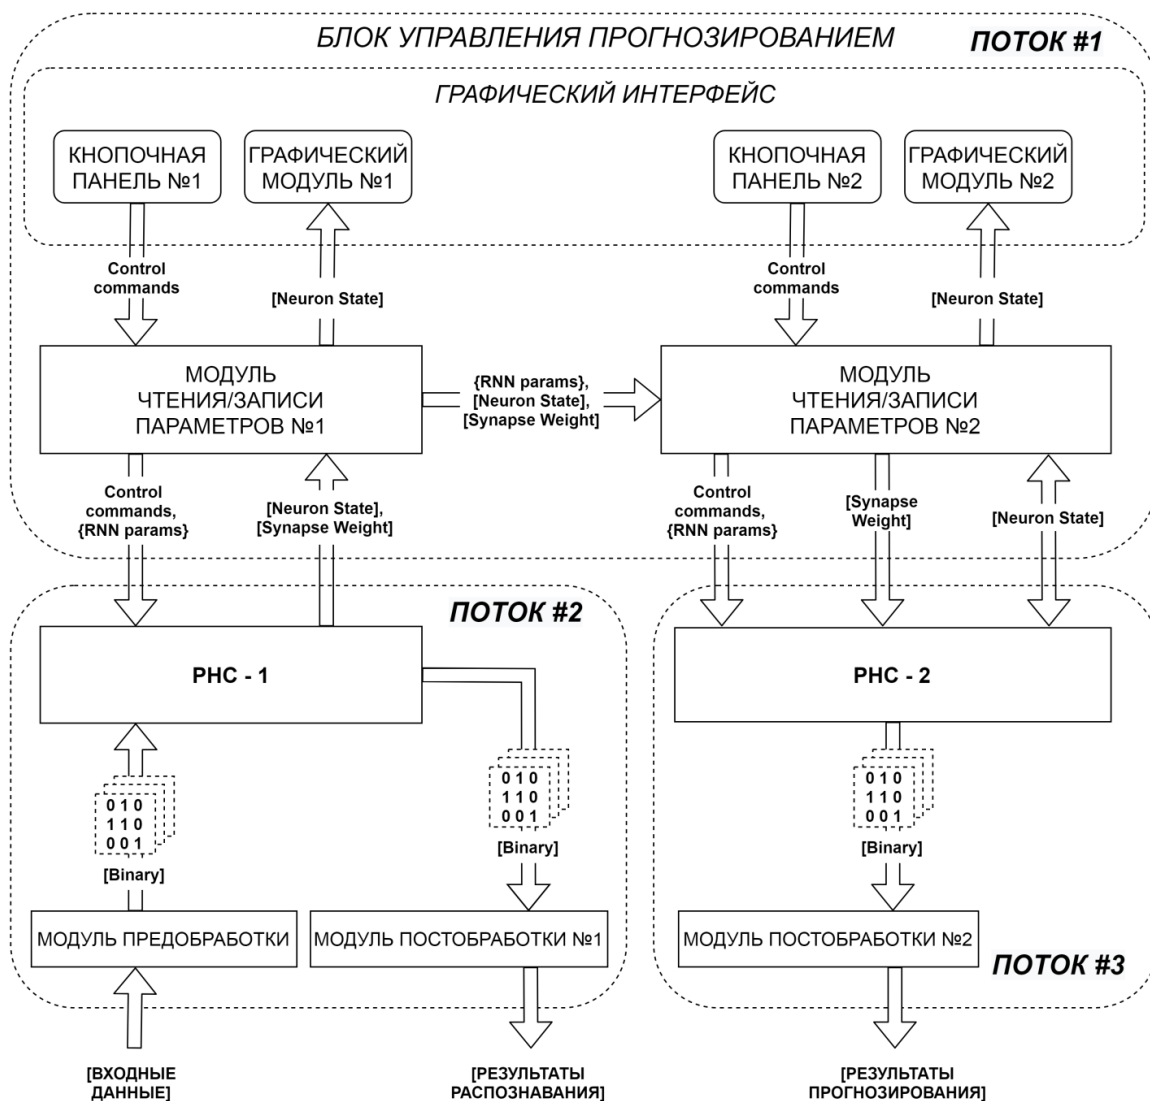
БЛОК УПРАВЛЕНИЯ ПРОГНОЗИРОВАНИЕМ

ПОТОК #1

ГРАФИЧЕСКИЙ ИНТЕРФЕЙС

КНОПОЧНАЯ ПАНЕЛЬ №1

ГРАФИЧЕСКИЙ МОДУЛЬ №1

КНОПОЧНАЯ ПАНЕЛЬ №2

ГРАФИЧЕСКИЙ МОДУЛЬ №2

Control commands

[Neuron State]

Control commands

[Neuron State]

МОДУЛЬ ЧТЕНИЯ/ЗАПИСИ ПАРАМЕТРОВ №1

{RNN params}, [Neuron State], [Synapse Weight]

МОДУЛЬ ЧТЕНИЯ/ЗАПИСИ ПАРАМЕТРОВ №2

Control commands, {RNN params}

[Neuron State], [Synapse Weight]

Control commands, {RNN params}

[Synapse Weight]

[Neuron State]

ПОТОК #2

РНС - 1

РНС - 2

0 1 0
1 1 0
0 0 1

[Binary]

0 1 0
1 1 0
0 0 1

[Binary]

0 1 0
1 1 0
0 0 1

[Binary]

МОДУЛЬ ПРЕДОБРАБОТКИ

МОДУЛЬ ПОСТОБРАБОТКИ №1

МОДУЛЬ ПОСТОБРАБОТКИ №2

ПОТОК #3

[ВХОДНЫЕ ДАННЫЕ]

[РЕЗУЛЬТАТЫ РАСПОЗНАВАНИЯ]

[РЕЗУЛЬТАТЫ ПРОГНОЗИРОВАНИЯ]